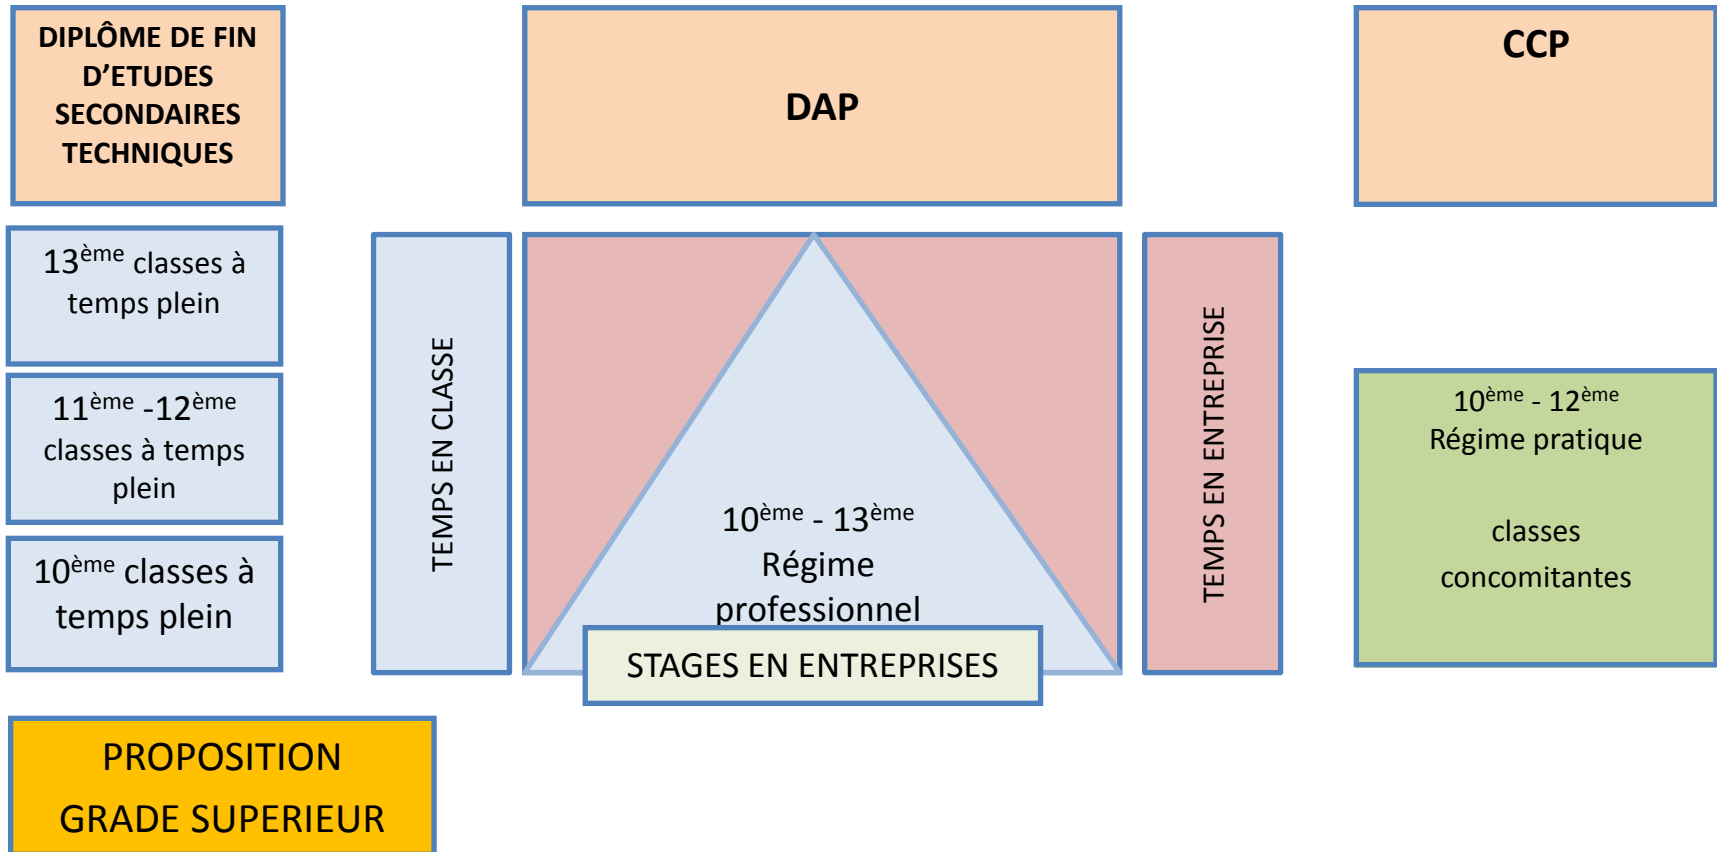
DIPLÔME DE FIN D'ETUDES SECONDAIRES TECHNIQUES

DAP

CCP

13$^{ème}$ classes à temps plein

11$^{ème}$ -12$^{ème}$ classes à temps plein

10$^{ème}$ classes à temps plein

TEMPS EN CLASSE

10$^{ème}$ - 13$^{ème}$ Régime professionnel

STAGES EN ENTREPRISES

TEMPS EN ENTREPRISE

10$^{ème}$ - 12$^{ème}$ Régime pratique

classes concomitantes

PROPOSITION GRADE SUPERIEUR